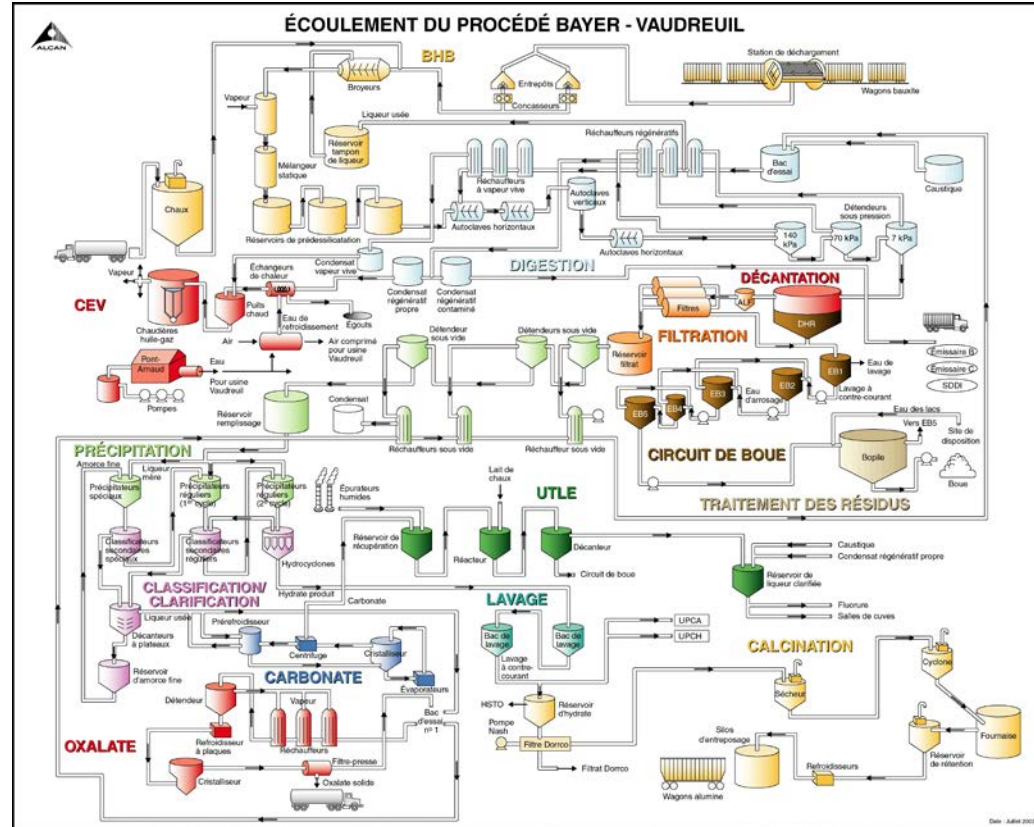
ÉCOULEMENT DU PROCÉDÉ BAYER - VAUDREUIL

ALCAN

BHB

Broyeurs

Entrepôts

Concasseurs

Station de déchargement

Wagons bauxite

Vapeur

Liqueur usée

Réservoir tampon de liqueur

Mélangeur statique

Réchauffeurs régénératifs

Bac d'essai

Caustique

Chaux

Réchauffeurs à vapeur vive

Autoclaves verticaux

Autoclaves horizontaux

Détendeurs sous pression

Réservoirs de prédessilicatation

Autoclaves horizontaux

140 kPa

70 kPa

7 kPa

Condensat vapeur vive

DIGESTION

Échangeurs de chaleur

Vapeur

CEV

Chaudières huile-gaz

Puits chaud

Condensat régénératif propre

Condensat régénératif contaminé

DÉCANTATION

Filtres

ALF

DHR

Eau de refroidissement

Égouts

FILTRATION

Air

Air comprimé pour usine Vaudreuil

Émissaire B

Émissaire C

SDDI

Pont-Arnaud

Eau

Pour usine Vaudreuil

Pompes

Détendeur sous vide

Détendeurs sous vide

Réservoir filtrat

Eau de lavage

EB1

Lavage à contre-courant

EB2

EB3

Eau d'arrosage

EB4

EB5

Réservoir remplissage

Condensat

Réchauffeurs sous vide

Réchauffeur sous vide

Eau des lacs

Vers EB5

Site de disposition

CIRCUIT DE BOUE

Bopile

Boue

PRÉCIPITATION

Amorce fine

Liqueur mère

Précipitateurs spéciaux

Précipitateurs réguliers (1$^{er}$ cycle)

Précipitateurs réguliers (2$^e$ cycle)

Épurateurs humides

Lait de chaux

UTLE

TRAITEMENT DES RÉSIDUS

Classificateurs secondaires spéciaux

Classificateurs secondaires réguliers

Hydrocyclones

Réservoir de récupération

Réacteur

Décanteur

Circuit de boue

Caustique

Condensat régénératif propre

Réservoir de liqueur clarifiée

CLASSIFICATION/ CLARIFICATION

Hydrate produit

Carbonate

Liqueur usée

Décanteurs à plateaux

Préfroidisseur

Centrifuge

Cristalliseur

LAVAGE

Fluorure

Salles de cuves

UPCA

UPCH

Bac de lavage

Bac de lavage

Lavage à contre-courant

Réservoir d'amorce fine

CARBONATE

Évaporateurs

CALCINATION

Cyclone

Détendeur

Vapeur

Bac d'essai nº 1

HISTO

Réservoir d'hydrate

Sécheur

Pompe Nash

Filtre Dorrco

Fournaise

OXALATE

Refroidisseur à plaques

Réchauffeurs

Filtre-presse

Filtrat Dorrco

Silos d'entreposage

Réservoir de rétention

Cristalliseur

Oxalate solide

Refroidisseurs

Wagons alumine

Date : Juillet 2003